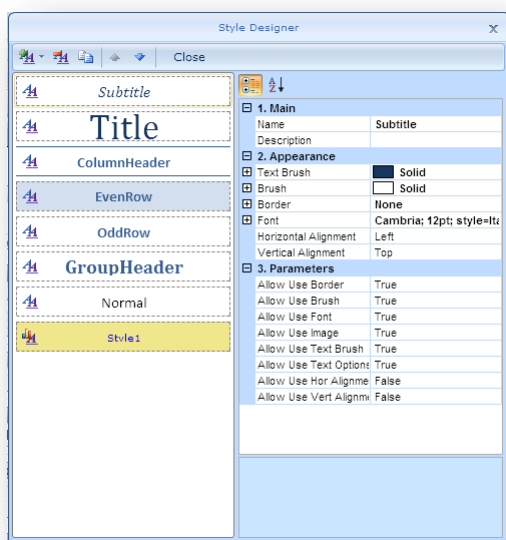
Style Designer

Close

Subtitle

Title

ColumnHeader

EvenRow

OddRow

GroupHeader

Normal

Style1

| | |
|---|---|
| ⊟ 1. Main | |
| Name | Subtitle |
| Description | |
| ⊟ 2. Appearance | |
| ⊞ Text Brush | Solid |
| ⊞ Brush | Solid |
| ⊞ Border | None |
| ⊞ Font | Cambria; 12pt; style=Ita |
| Horizontal Alignment | Left |
| Vertical Alignment | Top |
| ⊟ 3. Parameters | |
| Allow Use Border | True |
| Allow Use Brush | True |
| Allow Use Font | True |
| Allow Use Image | True |
| Allow Use Text Brush | True |
| Allow Use Text Options | True |
| Allow Use Hor Alignme | False |
| Allow Use Vert Alignme | False |